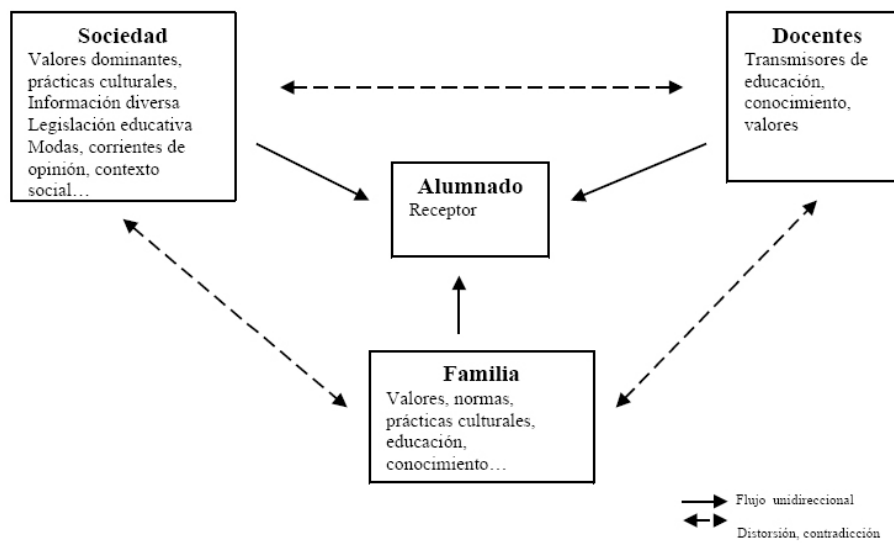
Sociedad
Valores dominantes, prácticas culturales, Información diversa Legislación educativa Modas, corrientes de opinión, contexto social…

Docentes
Transmisores de educación, conocimiento, valores

Alumnado
Receptor

Familia
Valores, normas, prácticas culturales, educación, conocimiento…

Flujo unidireccional
Distorsión, contradicción